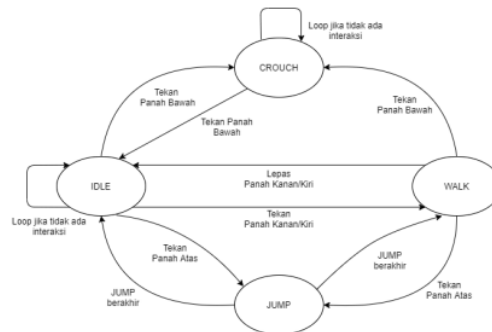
Loop jika tidak ada interaksi

CROUCH

Tekan Panah Bawah

Tekan Panah Bawah

Tekan Panah Bawah

Lepas Panah Kanan/Kiri

IDLE

WALK

Loop jika tidak ada interaksi

Tekan Panah Kanan/Kiri

Tekan Panah Atas

JUMP berakhir

JUMP berakhir

Tekan Panah Atas

JUMP